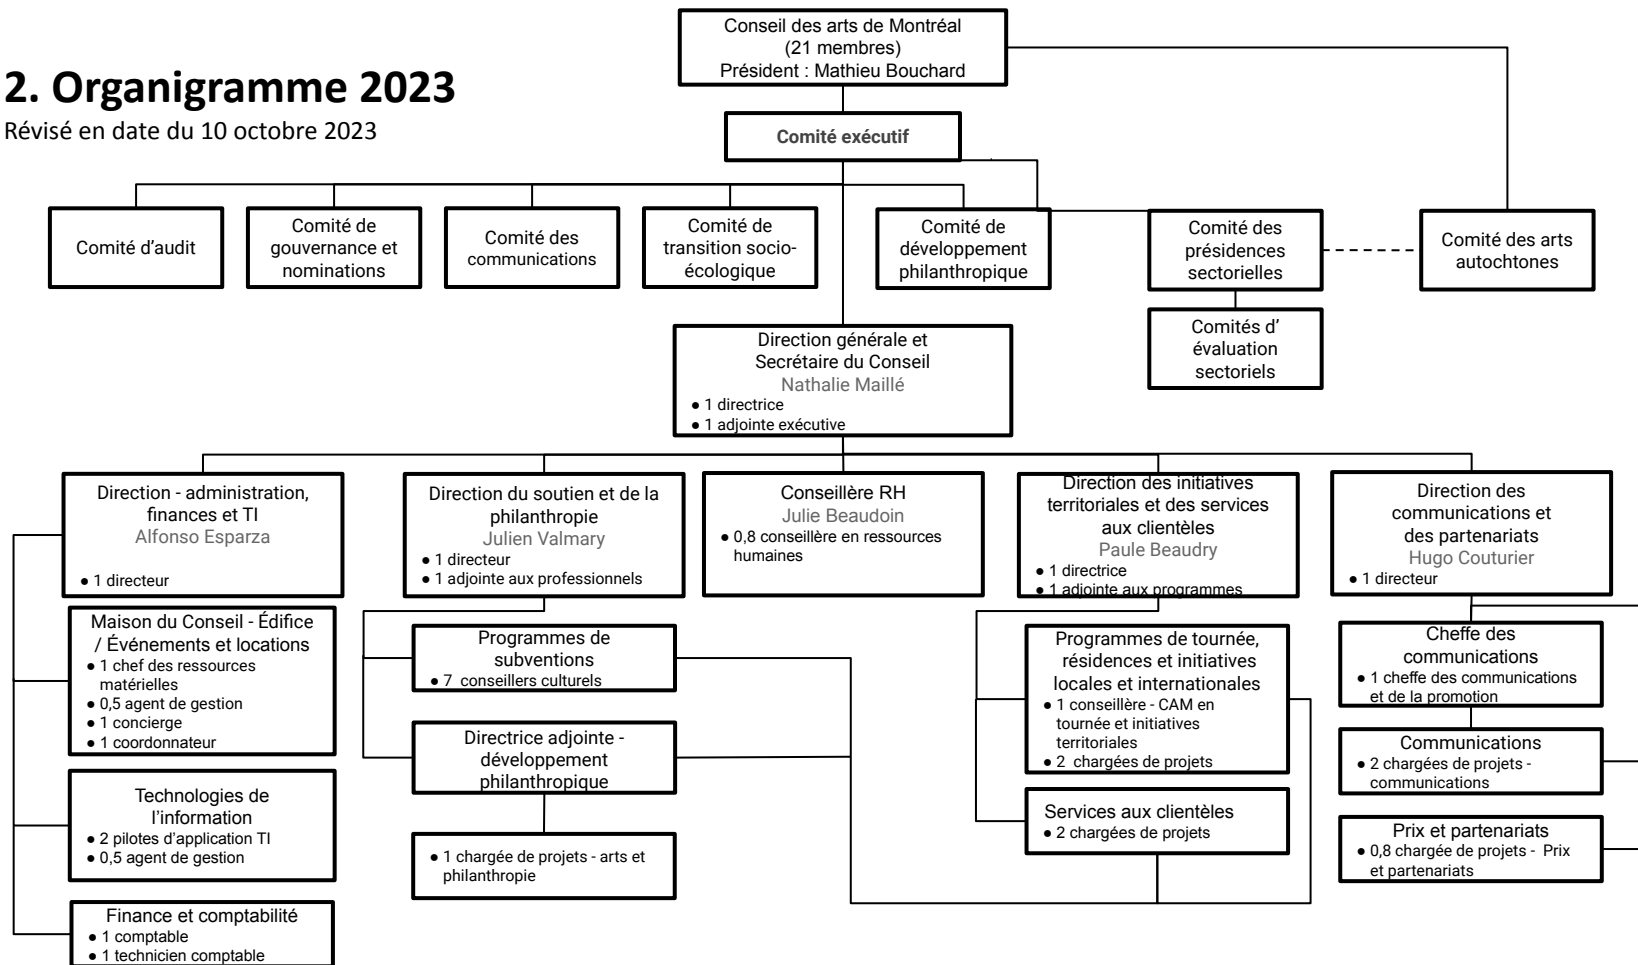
2. Organigramme 2023
Révisé en date du 10 octobre 2023

Conseil des arts de Montréal
(21 membres)
Président : Mathieu Bouchard

Comité exécutif

Comité d'audit

Comité de gouvernance et nominations

Comité des communications

Comité de transition socio-écologique

Comité de développement philanthropique

Comité des présidences sectorielles

Comité des arts autochtones

Comités d' évaluation sectoriels

Direction générale et Secrétaire du Conseil
Nathalie Maillé
● 1 directrice
● 1 adjointe exécutive

Direction - administration, finances et TI
Alfonso Esparza
● 1 directeur

Maison du Conseil - Édifice / Événements et locations
● 1 chef des ressources matérielles
● 0,5 agent de gestion
● 1 concierge
● 1 coordonnateur

Technologies de l'information
● 2 pilotes d'application TI
● 0,5 agent de gestion

Finance et comptabilité
● 1 comptable
● 1 technicien comptable

Direction du soutien et de la philanthropie
Julien Valmary
● 1 directeur
● 1 adjointe aux professionnels

Programmes de subventions
● 7 conseillers culturels

Directrice adjointe - développement philanthropique

● 1 chargée de projets - arts et philanthropie

Conseillère RH
Julie Beaudoin
● 0,8 conseillère en ressources humaines

Direction des initiatives territoriales et des services aux clientèles
Paule Beaudry
● 1 directrice
● 1 adjointe aux programmes

Programmes de tournée, résidences et initiatives locales et internationales
● 1 conseillère - CAM en tournée et initiatives territoriales
● 2 chargées de projets

Services aux clientèles
● 2 chargées de projets

Direction des communications et des partenariats
Hugo Couturier
● 1 directeur

Cheffe des communications
● 1 cheffe des communications et de la promotion

Communications
● 2 chargées de projets - communications

Prix et partenariats
● 0,8 chargée de projets - Prix et partenariats